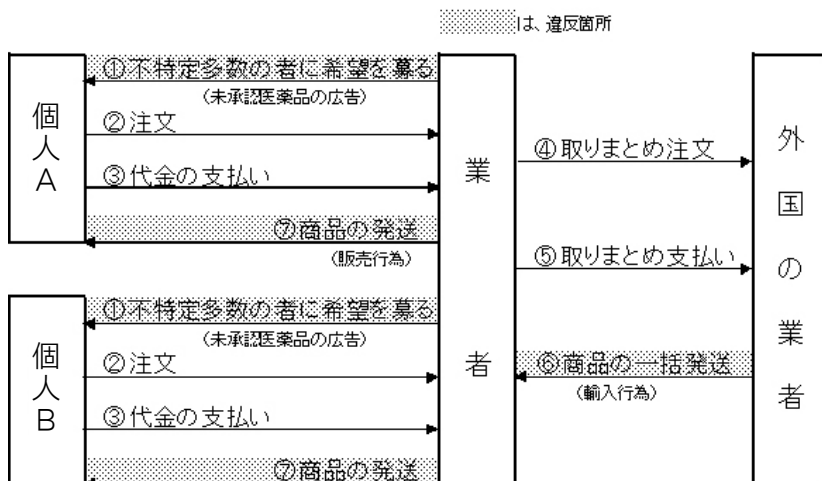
は、違反箇所

個人A

①不特定多数の者に希望を募る
（未承認医薬品の広告）
②注文
③代金の支払い
⑦商品の発送
（販売行為）

個人B

①不特定多数の者に希望を募る
（未承認医薬品の広告）
②注文
③代金の支払い
⑦商品の発送

業者

④取りまとめ注文
⑤取りまとめ支払い
⑥商品の一括発送
（輸入行為）

外国の業者